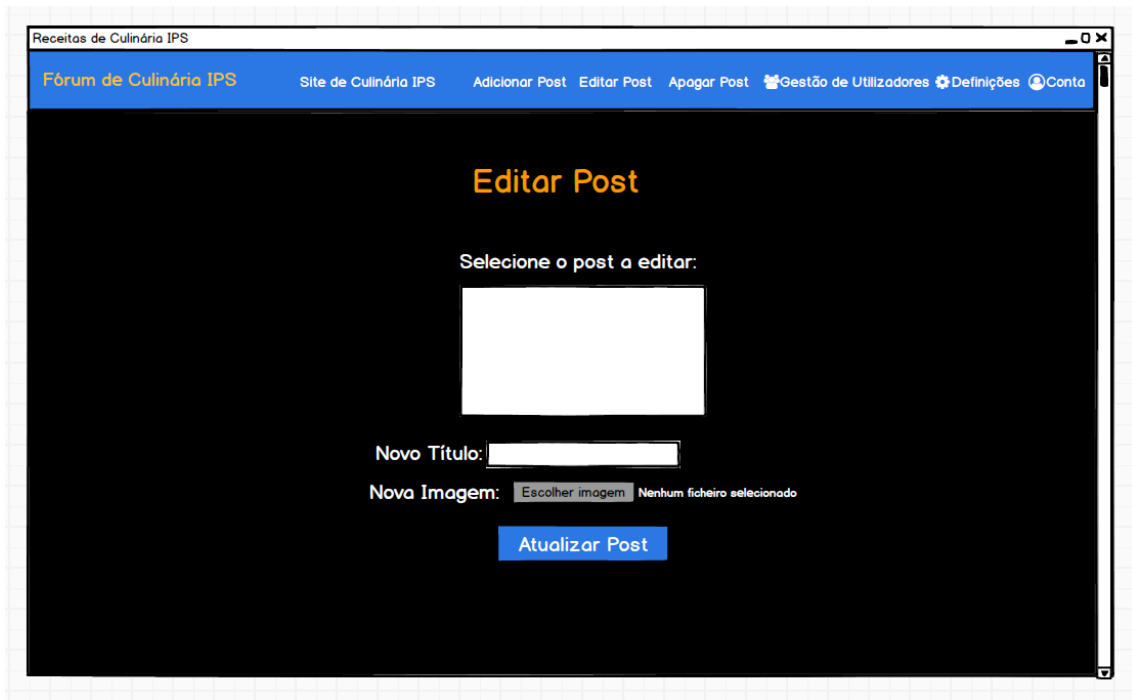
Receitas de Culinária IPS

Fórum de Culinária IPS

Site de Culinária IPS

Adicionar Post

Editar Post

Apagar Post

Gestão de Utilizadores

Definições

Conta

Editar Post

Selecione o post a editar:

Novo Título:

Nova Imagem:

Escolher imagem

Nenhum ficheiro selecionado

Atualizar Post